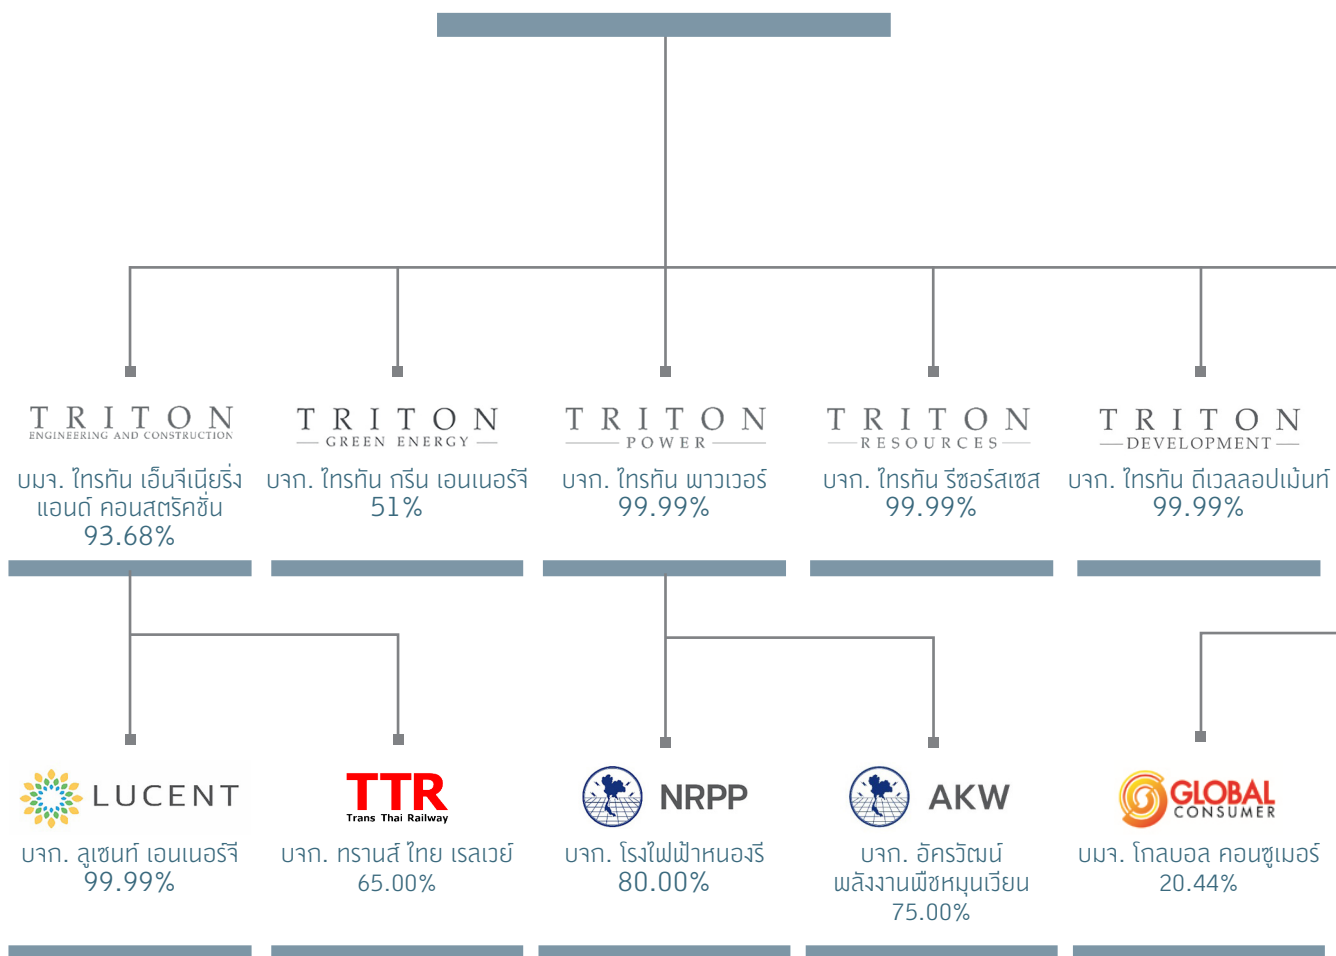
TRITON
ENGINEERING AND CONSTRUCTION
บมจ. ไทรทัน เอ็นจิเนียริ่ง แอนด์ คอนสตรัคชั่น
93.68%

TRITON
GREEN ENERGY
บจก. ไทรทัน กรีน เอนเนอร์จี
51%

TRITON
POWER
บจก. ไทรทัน พาวเวอร์
99.99%

TRITON
RESOURCES
บจก. ไทรทัน รีซอร์สเซส
99.99%

TRITON
DEVELOPMENT
บจก. ไทรทัน ดีเวลลอปเม้นท์
99.99%

LUCENT
บจก. ลูเซนท์ เอนเนอร์จี
99.99%

TTR
Trans Thai Railway
บจก. ทรานส์ ไทย เรลเวย์
65.00%

NRPP
บจก. โรงไฟฟ้าหนองรี
80.00%

AKW
บจก. อัครวัฒน์ พลังงานพืชหมุนเวียน
75.00%

GLOBAL
CONSUMER
บมจ. โกลบอล คอนซูเมอร์
20.44%